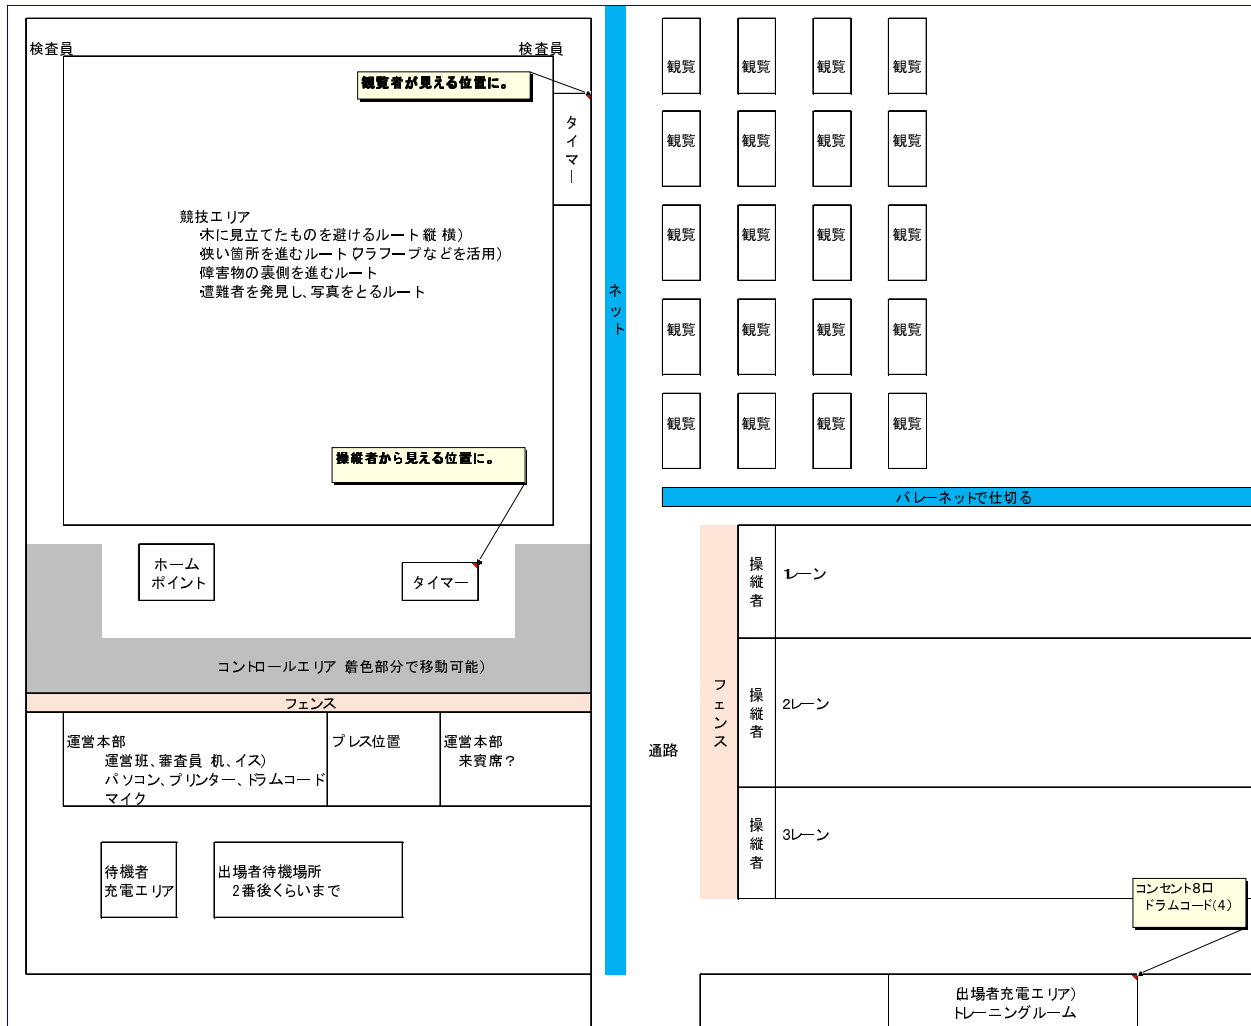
検査員
検査員
観覧者が見える位置に。
タイマー
競技エリア
・木に見立てたものを避けるルート（縦 横）
・狭い箇所を進むルート（ワラフープなどを活用）
・障害物の裏側を進むルート
・遭難者を発見し、写真をとるルート
操縦者から見える位置に。
ホーム
ポイント
タイマー
コントロールエリア（着色部分で移動可能）
フェンス
運営本部
運営班、審査員 机、イス）
パソコン、プリンター、ドラムコード
マイク
プレス位置
運営本部
来賓席？
待機者
充電エリア
出場者待機場所
2番後くらいまで
ネット
| 観覧 | 観覧 | 観覧 | 観覧 |
|---|---|---|---|
| 観覧 | 観覧 | 観覧 | 観覧 |
| 観覧 | 観覧 | 観覧 | 観覧 |
| 観覧 | 観覧 | 観覧 | 観覧 |
| 観覧 | 観覧 | 観覧 | 観覧 |

バレーネットで仕切る
通路
フェンス
操縦者
1レーン
操縦者
2レーン
操縦者
3レーン
コンセント8口
ドラムコード(4)
出場者充電エリア）
トレーニングルーム